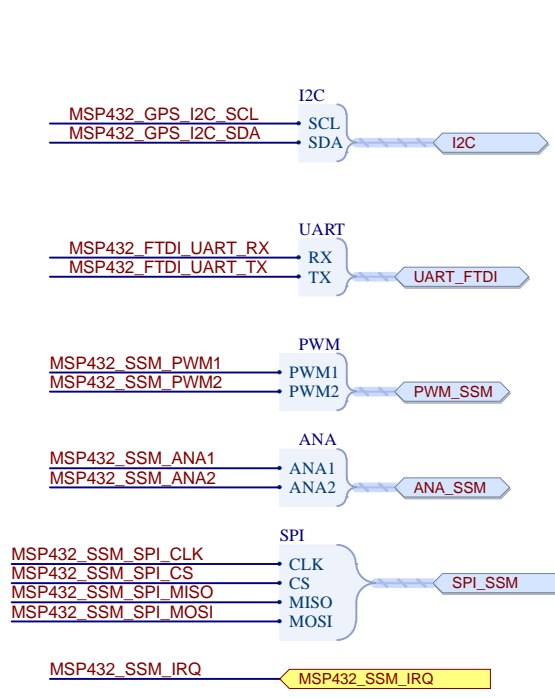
I2C
MSP432_GPS_I2C_SCL
SCL
MSP432_GPS_I2C_SDA
SDA
I2C

UART
MSP432_FTDI_UART_RX
RX
MSP432_FTDI_UART_TX
TX
UART_FTDI

PWM
MSP432_SSM_PWM1
PWM1
MSP432_SSM_PWM2
PWM2
PWM_SSM

ANA
MSP432_SSM_ANA1
ANA1
MSP432_SSM_ANA2
ANA2
ANA_SSM

SPI
MSP432_SSM_SPI_CLK
CLK
MSP432_SSM_SPI_CS
CS
MSP432_SSM_SPI_MISO
MISO
MSP432_SSM_SPI_MOSI
MOSI
SPI_SSM

MSP432_SSM_IRQ
MSP432_SSM_IRQ